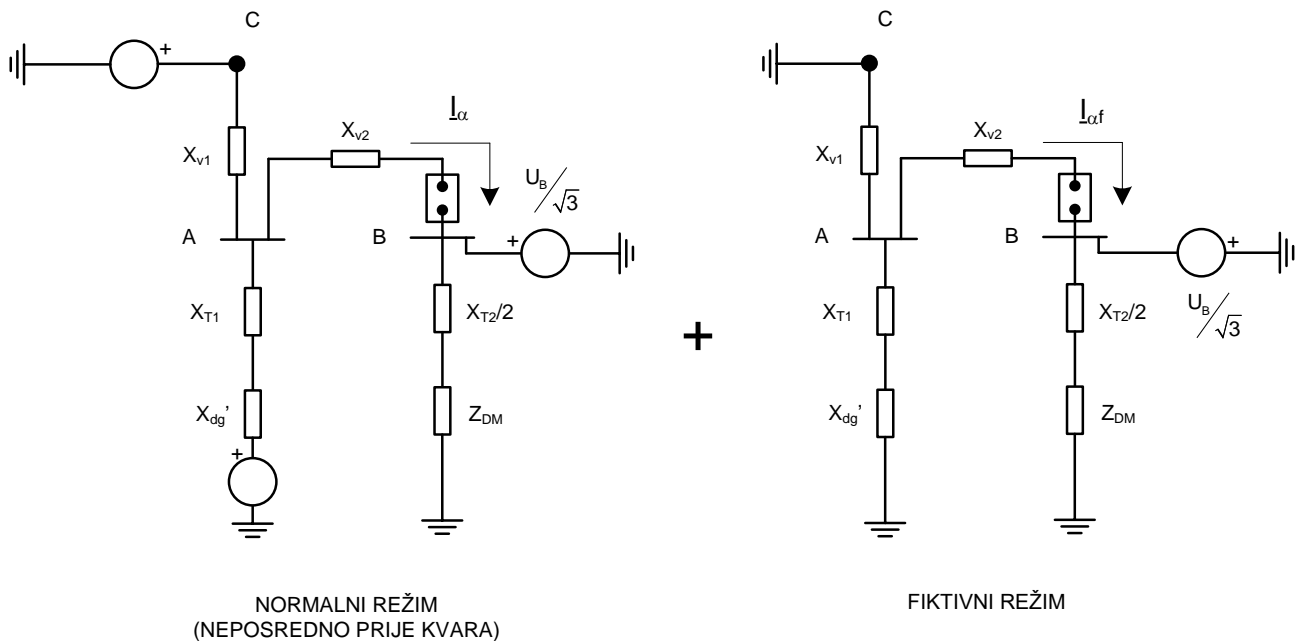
C

+

$X_{v1}$

$X_{v2}$

$\underline{I}_{\alpha}$

$U_B/\sqrt{3}$

A

B

+

$X_{T1}$

$X_{T2}/2$

$X_{dg}'$

$Z_{DM}$

+

+

C

$X_{v1}$

$X_{v2}$

$\underline{I}_{\alpha f}$

A

B

+

$X_{T1}$

$X_{T2}/2$

$U_B/\sqrt{3}$

$X_{dg}'$

$Z_{DM}$

NORMALNI REŽIM
(NEPOSREDNO PRIJE KVARA)

FIKTIVNI REŽIM